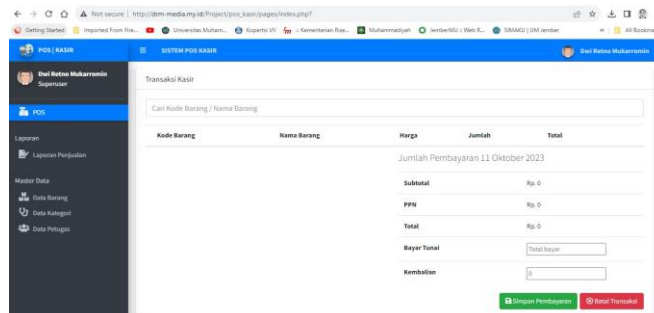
Not secure | http://dnm-media.my.id/Project/pos_kasir/pages/index.php?

Getting Started | Imported From Fire... | Universitas Muham... | Kopertis VII | :: Kementerian Rise... | Muhammadiyah | JemberMU :: Web R... | SIMAKU | UM Jember | All Bookmarks

POS | KASIR

SISTEM POS KASIR

Dwi Retno Mukarromin

Dwi Retno Mukarromin
Superuser

POS

Laporan

Laporan Penjualan

Master Data

Data Barang

Data Kategori

Data Petugas

Transaksi Kasir

Cari Kode Barang / Nama Barang

| Kode Barang | Nama Barang | Harga | Jumlah | Total |
|---|---|---|---|---|

Jumlah Pembayaran 11 Oktober 2023

| Subtotal | Rp. 0 |
|---|---|
| PPN | Rp. 0 |
| Total | Rp. 0 |
| Bayar Tunai | Total bayar |
| Kembalian | 0 |

Simpan Pembayaran

Batal Transaksi